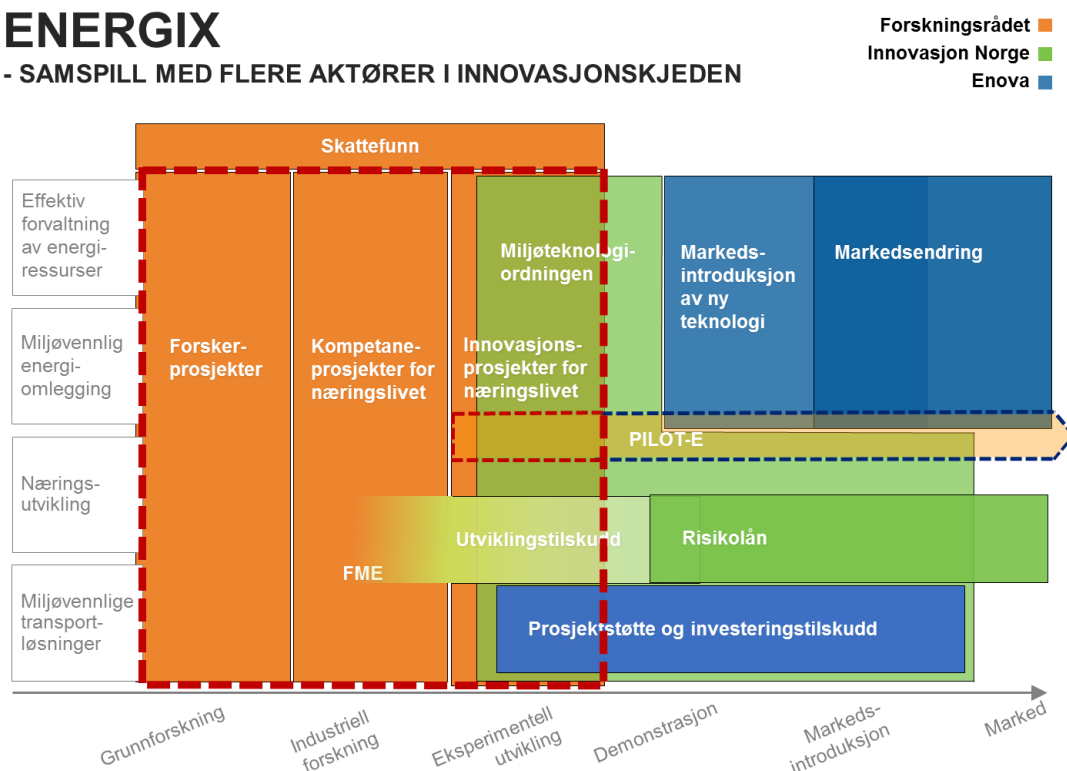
ENERGIX
- SAMSPILL MED FLERE AKTØRER I INNOVASJONSKJEDEN

Forskningsrådet
Innovasjon Norge
Enova

Skattefunn

Effektiv forvaltning av energiressurser

Miljøvennlig energiomlegging

Næringsutvikling

Miljøvennlige transportløsninger

Forskerprosjekter

Kompetanseprosjekter for næringslivet

Innovasjonsprosjekter for næringslivet

Miljøteknologiordningen

Markedsintroduksjon av ny teknologi

Markedsendring

PILOT-E

Utviklingstilskudd

Risikolån

FME

Prosjektstøtte og investeringstilskudd

Grunnforskning

Industriell forskning

Eksperimentell utvikling

Demonstrasjon

Markedsintroduksjon

Marked